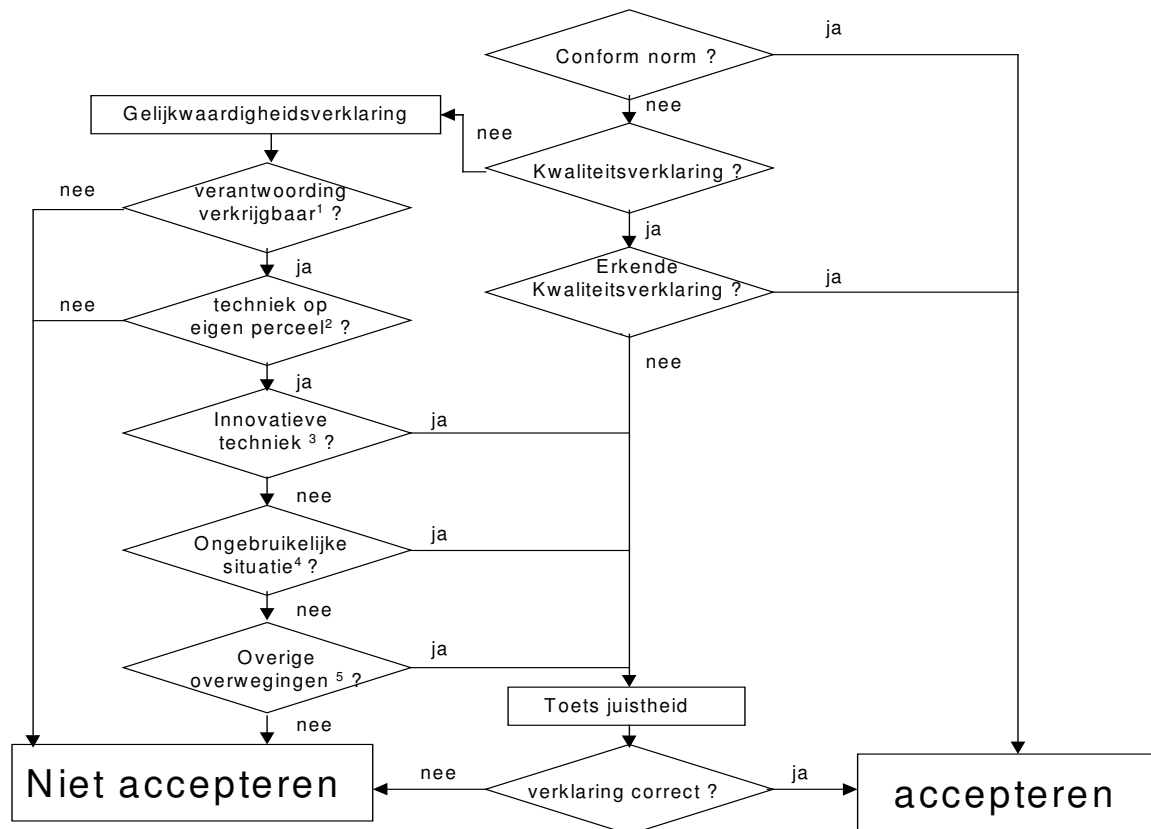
Conform norm ?

ja

nee

Gelijkwaardigheidsverklaring

nee

Kwaliteitsverklaring ?

nee

verantwoording verkrijgbaar$^1$ ?

ja

ja

Erkende Kwaliteitsverklaring ?

ja

nee

techniek op eigen perceel$^2$ ?

ja

nee

Innovatieve techniek $^3$ ?

ja

nee

Ongebruikelijke situatie$^4$ ?

ja

nee

Overige overwegingen $^5$ ?

ja

nee

Toets juistheid

Niet accepteren

nee

verklaring correct ?

ja

accepteren